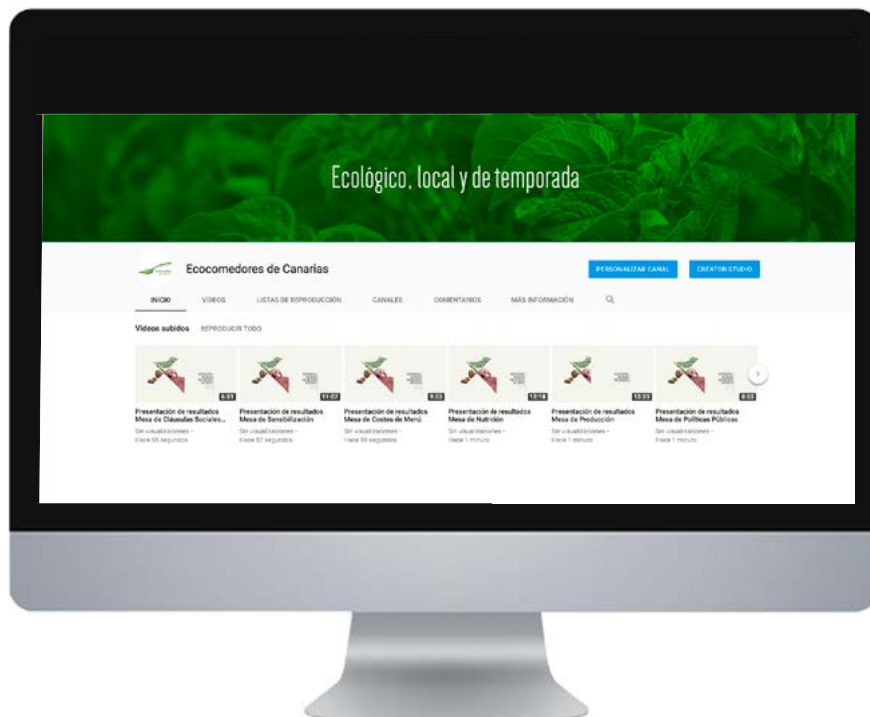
Ecológico, local y de temporada

Ecocomedores de Canarias

PERSONALIZAR CANAL

CREATOR STUDIO

INICIO VÍDEOS LISTAS DE REPRODUCCIÓN CANALES COMENTARIOS MÁS INFORMACIÓN

Vídeos subidos REPRODUCIR TODO

6:51
Presentación de resultados Mesa de Cláusulas Sociales...
Sin visualizaciones · Hace 55 segundos

11:07
Presentación de resultados Mesa de Sensibilización
Sin visualizaciones · Hace 57 segundos

9:33
Presentación de resultados Mesa de Costes de Menú
Sin visualizaciones · Hace 59 segundos

13:18
Presentación de resultados Mesa de Nutrición
Sin visualizaciones · Hace 1 minuto

15:23
Presentación de resultados Mesa de Producción
Sin visualizaciones · Hace 1 minuto

8:53
Presentación de resultados Mesa de Políticas Públicas
Sin visualizaciones · Hace 1 minuto